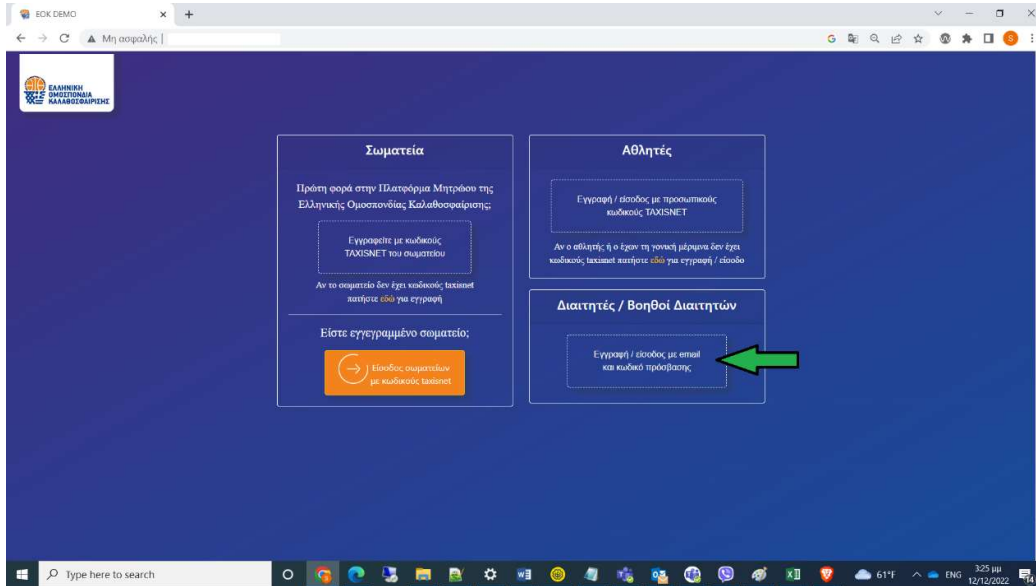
EOK DEMO

Μη ασφαλής |

ΕΛΛΗΝΙΚΗ ΟΜΟΣΠΟΝΔΙΑ ΚΑΛΑΘΟΣΦΑΙΡΙΣΗΣ

Σωματεία

Πρώτη φορά στην Πλατφόρμα Μητρώου της Ελληνικής Ομοσπονδίας Καλαθοσφαίρισης;

Εγγραφείτε με κωδικούς TAXISNET του σωματείου

Αν το σωματείο δεν έχει κωδικούς taxisnet πατήστε εδώ για εγγραφή

Είστε εγγεγραμμένο σωματείο;

Είσοδος σωματείων με κωδικούς taxisnet

Αθλητές

Εγγραφή / είσοδος με προσωπικούς κωδικούς TAXISNET

Αν ο αθλητής ή ο έχων τη γονική μέριμνα δεν έχει κωδικούς taxisnet πατήστε εδώ για εγγραφή / είσοδο

Διαιτητές / Βοηθοί Διαιτητών

Εγγραφή / είσοδος με email και κωδικό πρόσβασης

Type here to search

61°F ENG 3:25 μμ 12/12/2022